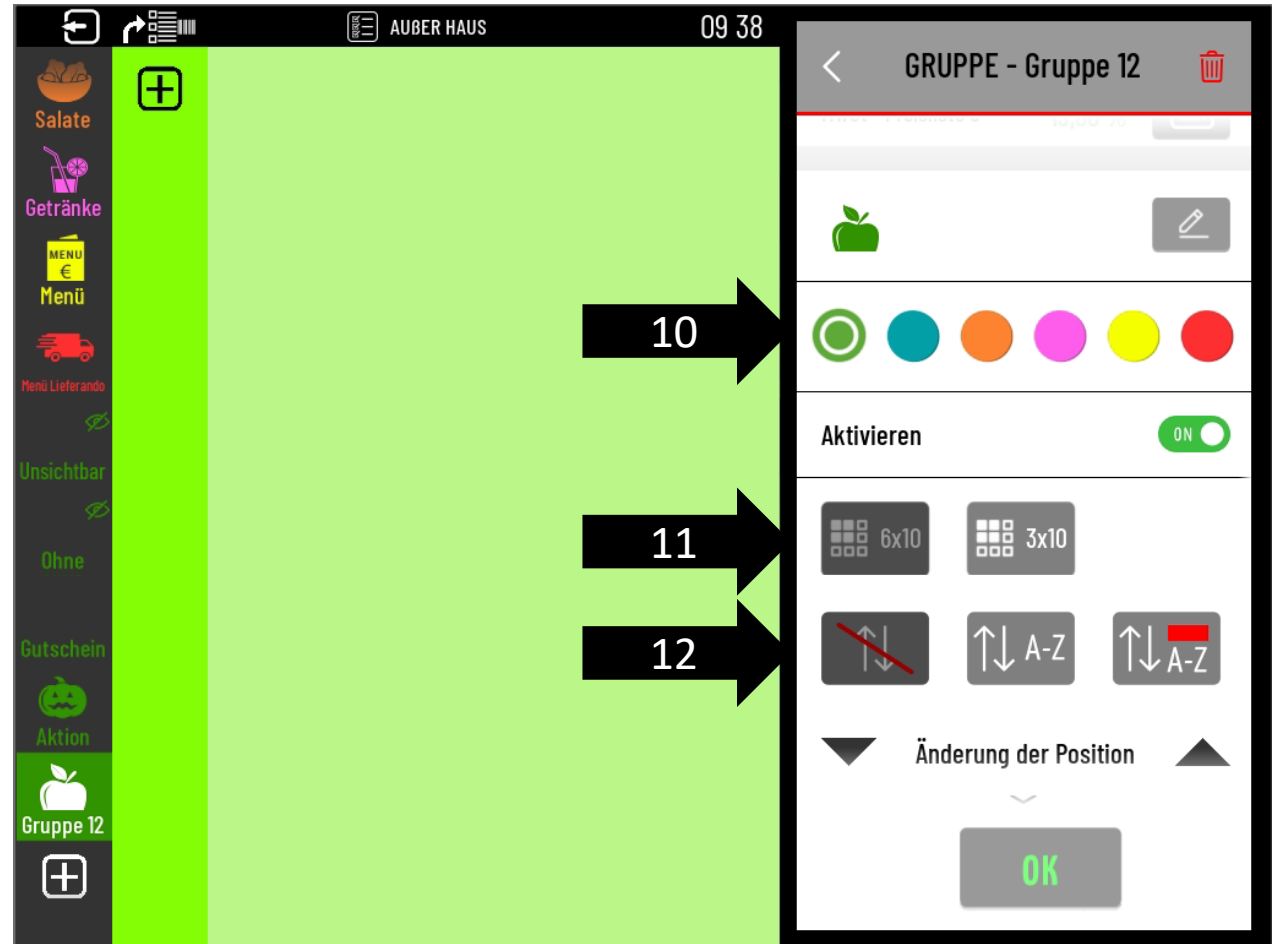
AUßER HAUS

09 38

Salate

Getränke

MENU €

Menü

Menü Lieferando

Unsichtbar

Ohne

Gutschein

Aktion

Gruppe 12

GRUPPE - Gruppe 12

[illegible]

10

Aktivieren

ON

11

6x10

3x10

12

A-Z

A-Z

Änderung der Position

OK